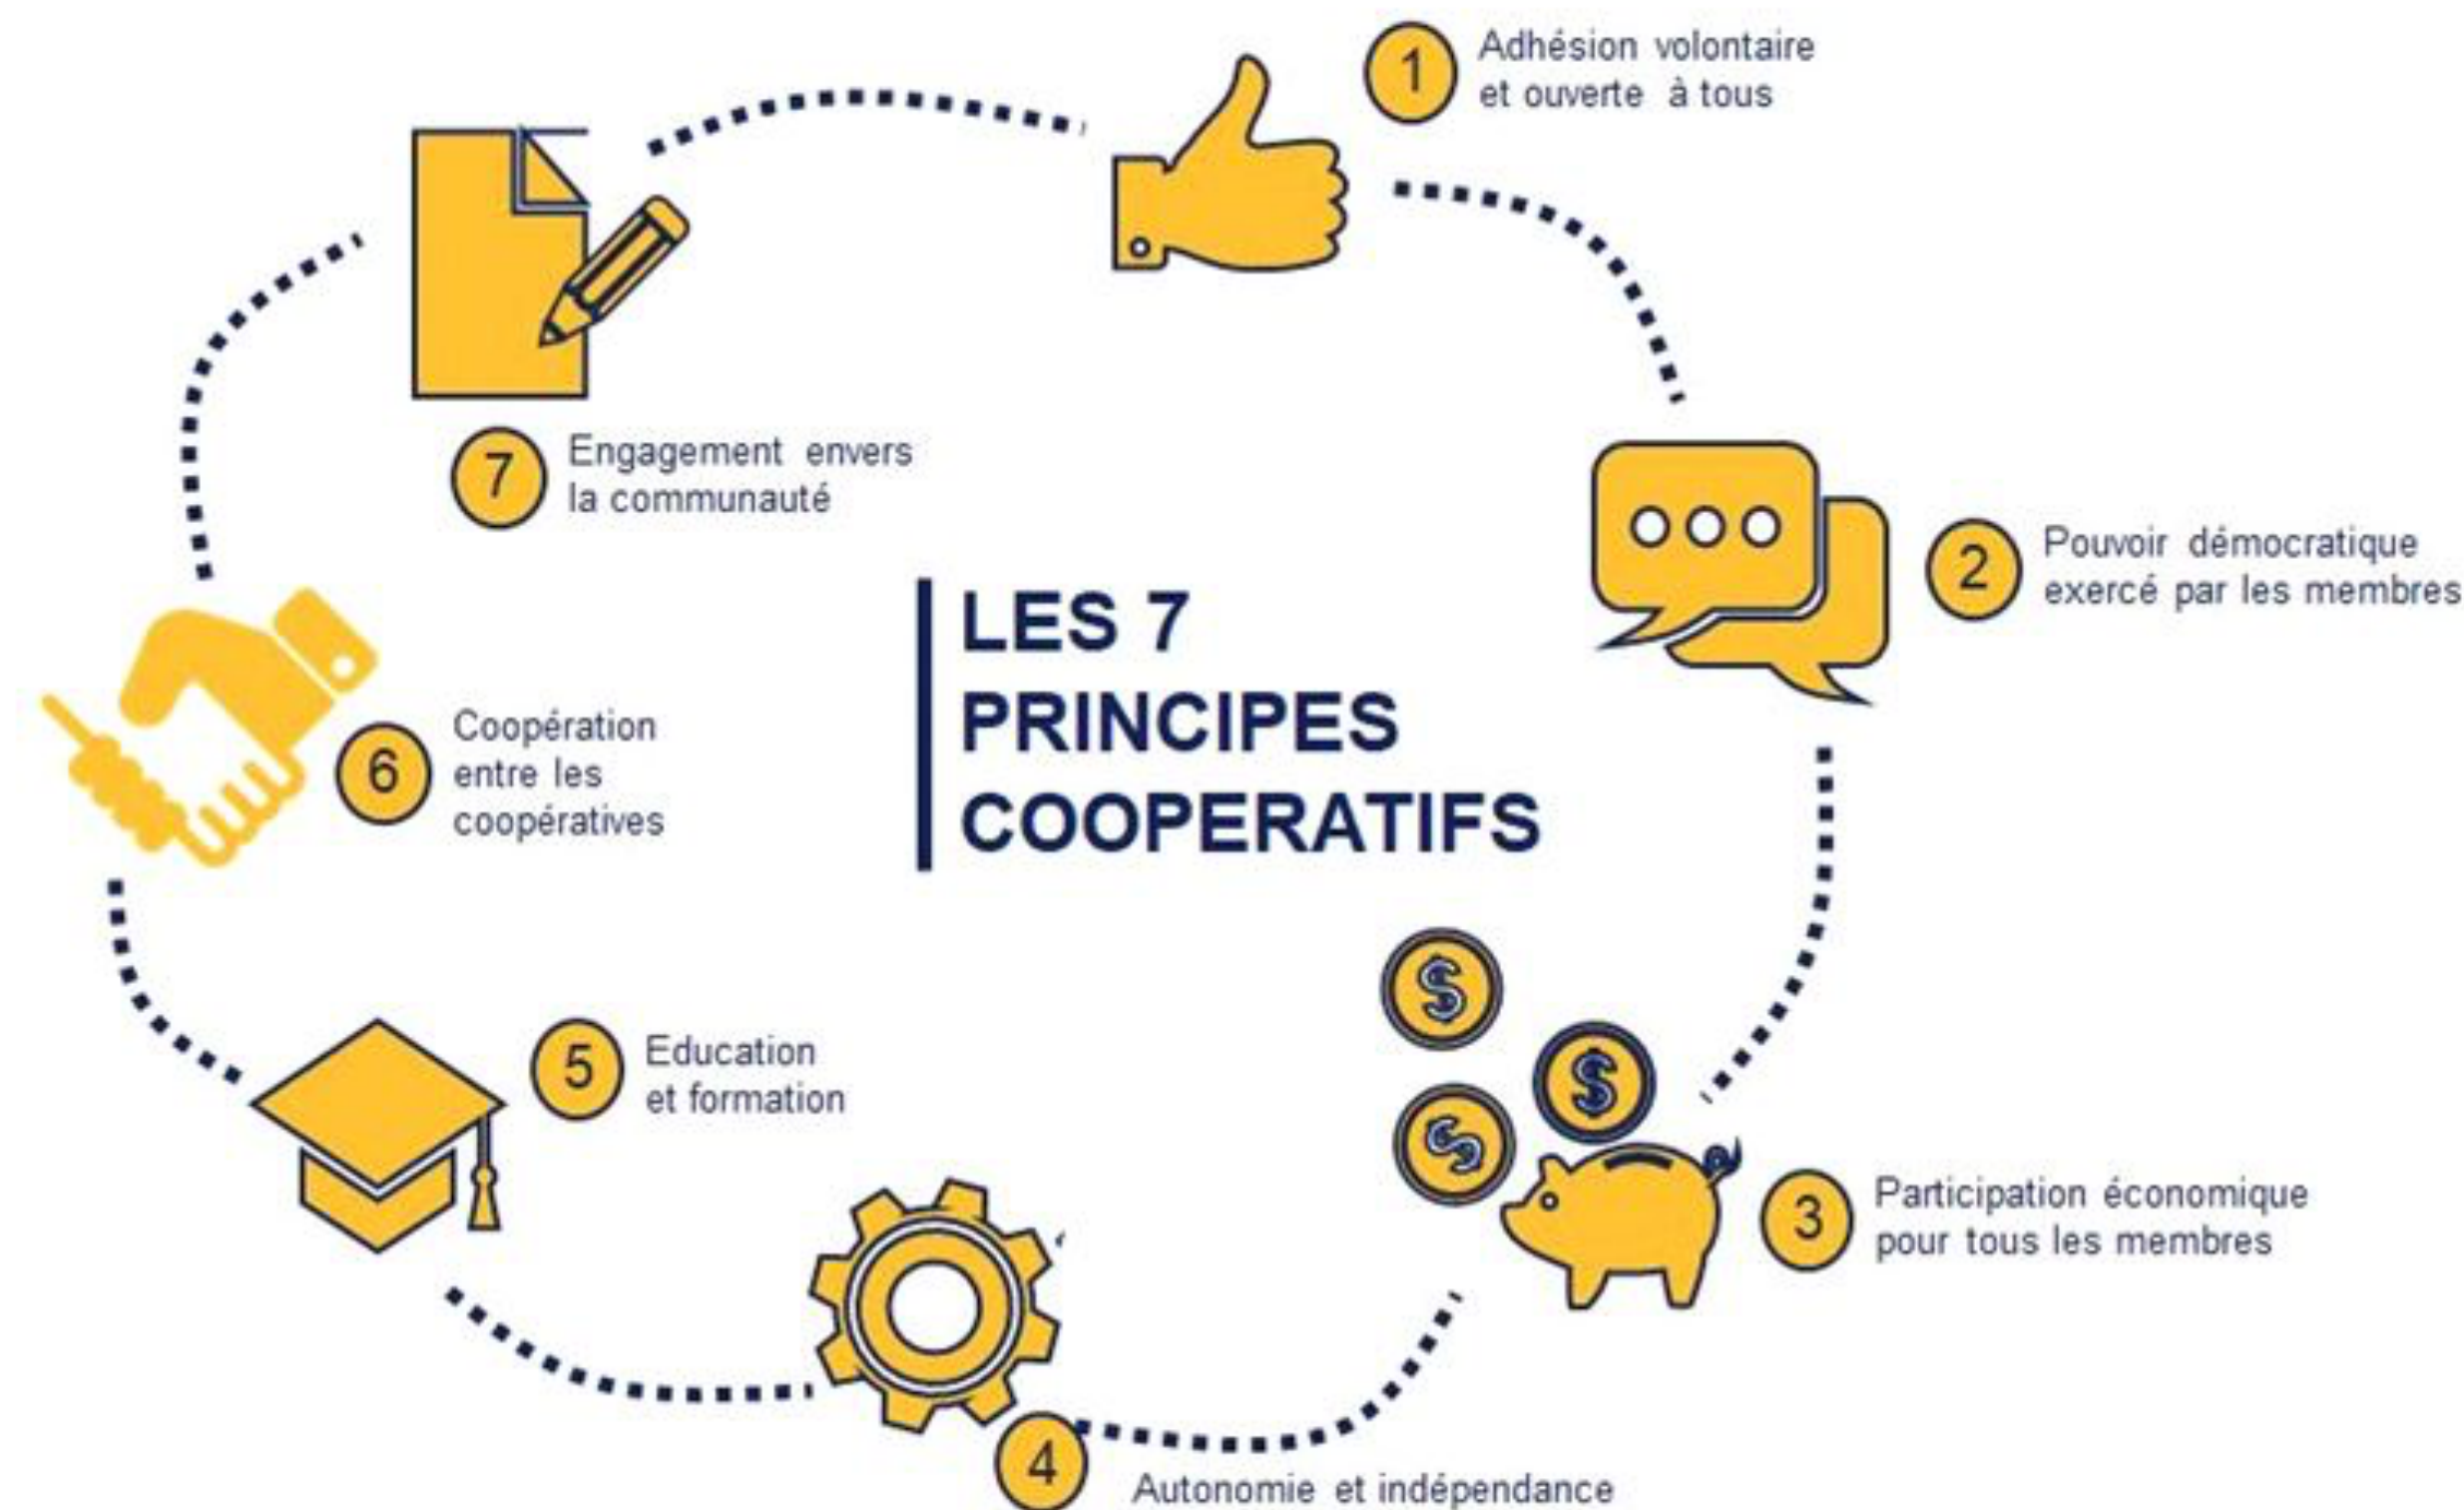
LES 7 PRINCIPES COOPERATIFS

1 Adhésion volontaire et ouverte à tous

2 Pouvoir démocratique exercé par les membres

3 Participation économique pour tous les membres

4 Autonomie et indépendance

5 Education et formation

6 Coopération entre les coopératives

7 Engagement envers la communauté